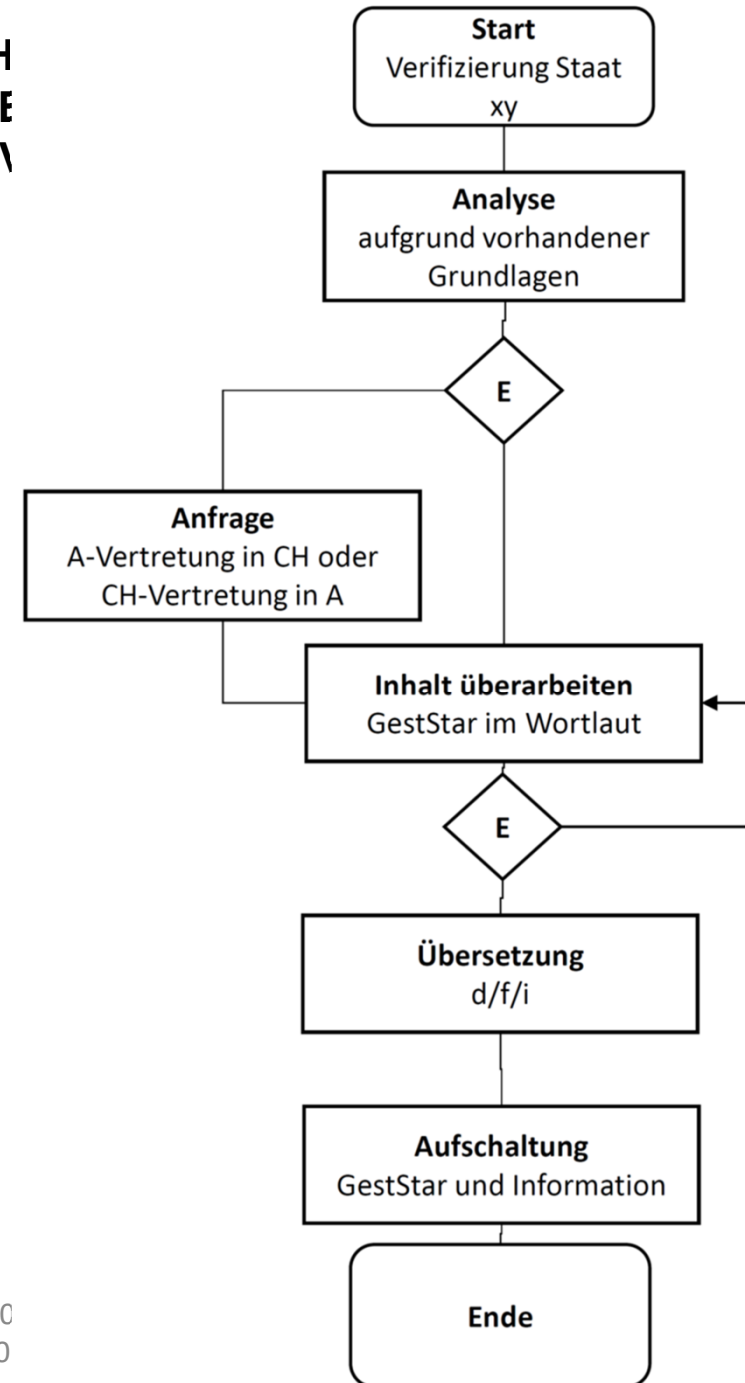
H
E
\

Start
Verifizierung Staat xy

Analyse
aufgrund vorhandener Grundlagen

E

Anfrage
A-Vertretung in CH oder CH-Vertretung in A

Inhalt überarbeiten
GestStar im Wortlaut

E

Übersetzung
d/f/i

Aufschaltung
GestStar und Information

Ende

0
0